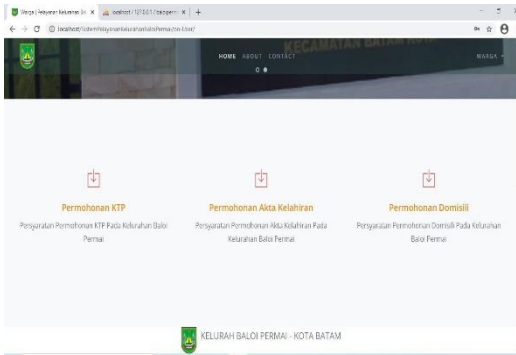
Warga | Pelayanan Kelurahan Bal × localhost / 127.0.0.1 / balopermai × +

localhost/sistemPelayananKelurahanBaloiPermai/index.html

HOME ABOUT CONTACT

KECAMATAN BATAM KOTA

WARGA

Permohonan KTP

Persyaratan Permohonan KTP Pada Kelurahan Baloi Permai

Permohonan Akta Kelahiran

Persyaratan Permohonan Akta Kelahiran Pada Kelurahan Baloi Permai

Permohonan Domisili

Persyaratan Permohonan Domisili Pada Kelurahan Baloi Permai

KELURAH BALOI PERMAI - KOTA BATAM